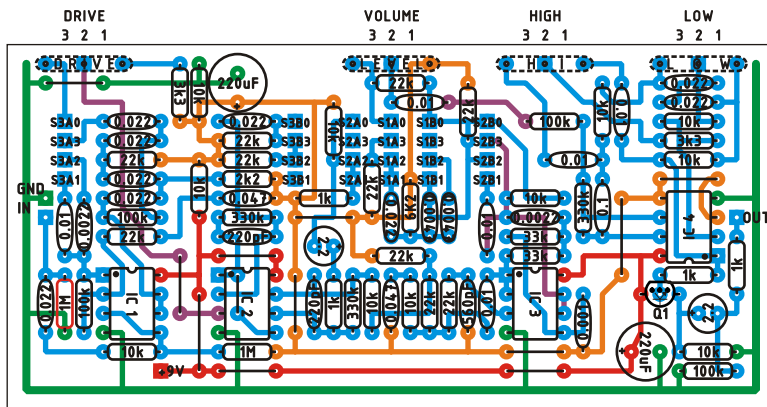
DRIVE
3 2 1
VOLUME
3 2 1
HIGH
3 2 1
LOW
3 2 1
D R V
220uF
3k3
10k
22k
0.01
22k
100k
10k
0.01
0.022
0.022
10k
3k3
10k
S3A0
S3A3
S3A2
S3A1
0.022
0.022
22k
0.022
0.022
100k
22k
10k
0.022
22k
22k
2k2
0.047
330k
220pF
S3B0
S3B3
S3B2
S3B1
10k
1k
S2A0
S2A3
S2A2
S2A1
S1A0
S1A3
S1A2
S1A1
S1B0
S1B3
S1B2
S1B1
S2B0
S2B3
S2B2
S2B1
22k
470
6k2
4700
4700
0.01
0.01
0.0022
33k
33k
330k
0.1
IC4
1k
1k
OUT
GND
IN
0.01
0.0022
0.022
1M
100k
IC1
IC2
22k
220pF
1k
330k
10k
0.047
10k
12k
22k
560pF
0.01
IC3
0.001
Q1
2.2
220uF
10k
100k
10k
1M
+9V